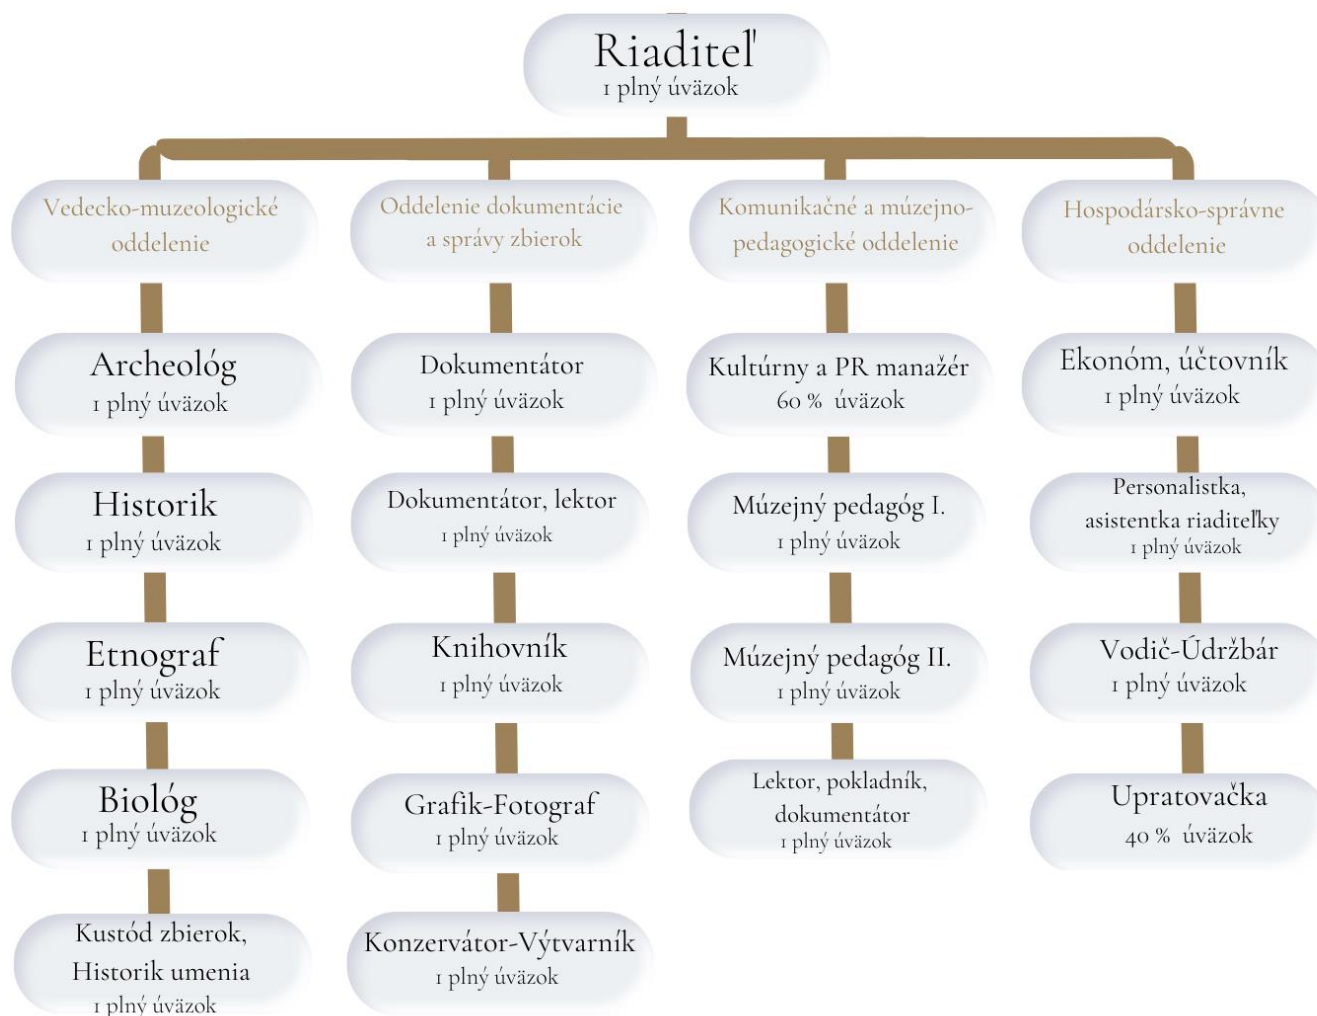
Riaditeľ
1 plný úväzok

Vedecko-muzeologické oddelenie

Archeológ
1 plný úväzok

Historik
1 plný úväzok

Etnograf
1 plný úväzok

Biológ
1 plný úväzok

Kustód zbierok, Historik umenia
1 plný úväzok

Oddelenie dokumentácie a správy zbierok

Dokumentátor
1 plný úväzok

Dokumentátor, lektor
1 plný úväzok

Knihovník
1 plný úväzok

Grafik-Fotograf
1 plný úväzok

Konzervátor-Výtvarník
1 plný úväzok

Komunikačné a múzejno-pedagogické oddelenie

Kultúrny a PR manažér
60 % úväzok

Múzejný pedagóg I.
1 plný úväzok

Múzejný pedagóg II.
1 plný úväzok

Lektor, pokladník, dokumentátor
1 plný úväzok

Hospodársko-správne oddelenie

Ekonóm, účtovník
1 plný úväzok

Personalistka, asistentka riaditeľky
1 plný úväzok

Vodič-Údržbár
1 plný úväzok

Upratovačka
40 % úväzok